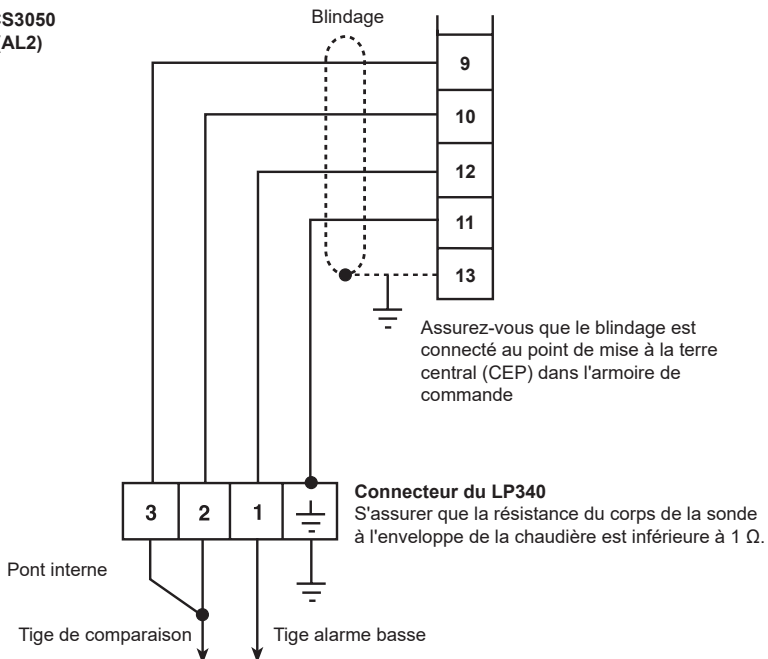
S3050
AL2)

Blindage

9
10
12
11
13

Assurez-vous que le blindage est connecté au point de mise à la terre central (CEP) dans l'armoire de commande

3
2
1

Connecteur du LP340
S'assurer que la résistance du corps de la sonde à l'enveloppe de la chaudière est inférieure à 1 Ω.

Pont interne

Tige de comparaison

Tige alarme basse